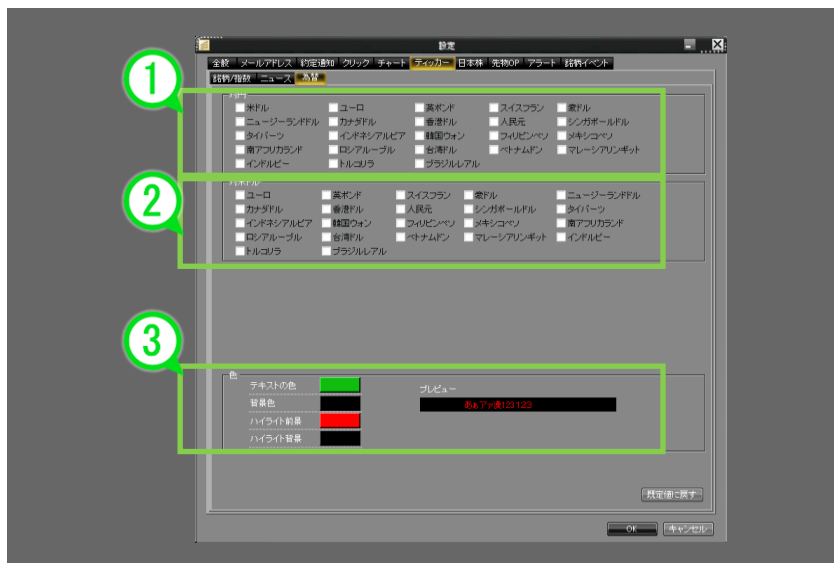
設定

全般 メールアドレス 約定通知 クリック チャート ティッカー 日本株 先物OP アラート 銘柄イベント

銘柄/指数 ニュース 為替

1

対円
米ドル
ユーロ
英ポンド
スイスフラン
豪ドル
ニュージーランドドル
カナダドル
香港ドル
人民元
シンガポールドル
タイバーツ
インドネシアルピア
韓国ウォン
フィリピンペソ
メキシコペソ
南アフリカランド
ロシアルーブル
台湾ドル
ベトナムドン
マレーシアリンギット
インドルピー
トルコリラ
ブラジルレアル

2

対米ドル
ユーロ
英ポンド
スイスフラン
豪ドル
ニュージーランドドル
カナダドル
香港ドル
人民元
シンガポールドル
タイバーツ
インドネシアルピア
韓国ウォン
フィリピンペソ
メキシコペソ
南アフリカランド
ロシアルーブル
台湾ドル
ベトナムドン
マレーシアリンギット
インドルピー
トルコリラ
ブラジルレアル

3

色
テキストの色
背景色
ハイライト前景
ハイライト背景
プレビュー
あぁアァ漢123 123

既定値に戻す

OK キャンセル